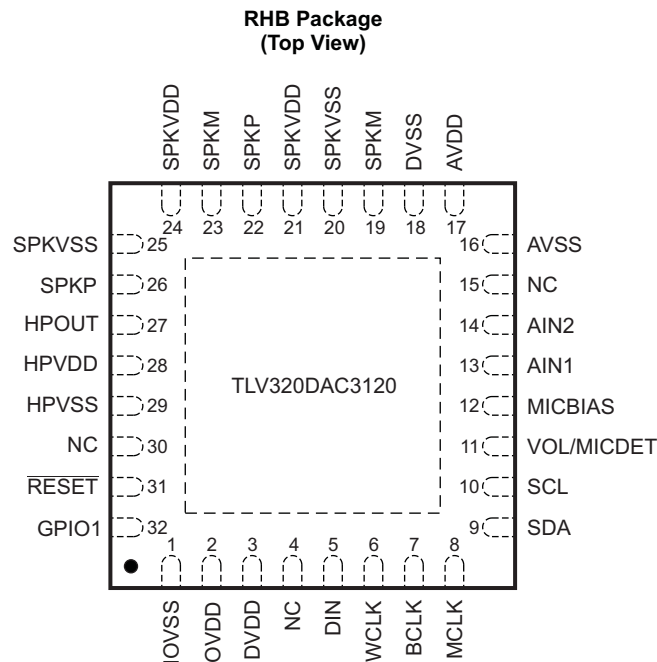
RHB Package
(Top View)

SPKVDD 24
SPKM 23
SPKP 22
SPKVDD 21
SPKVSS 20
SPKM 19
DVSS 18
AVDD 17

SPKVSS 25
SPKP 26
HPOUT 27
HPVDD 28
HPVSS 29
NC 30
$\overline{\text{RESET}}$ 31
GPIO1 32

TLV320DAC3120

16 AVSS
15 NC
14 AIN2
13 AIN1
12 MICBIAS
11 VOL/MICDET
10 SCL
9 SDA

1 IOVSS
2 IOVDD
3 DVDD
4 NC
5 DIN
6 WCLK
7 BCLK
8 MCLK